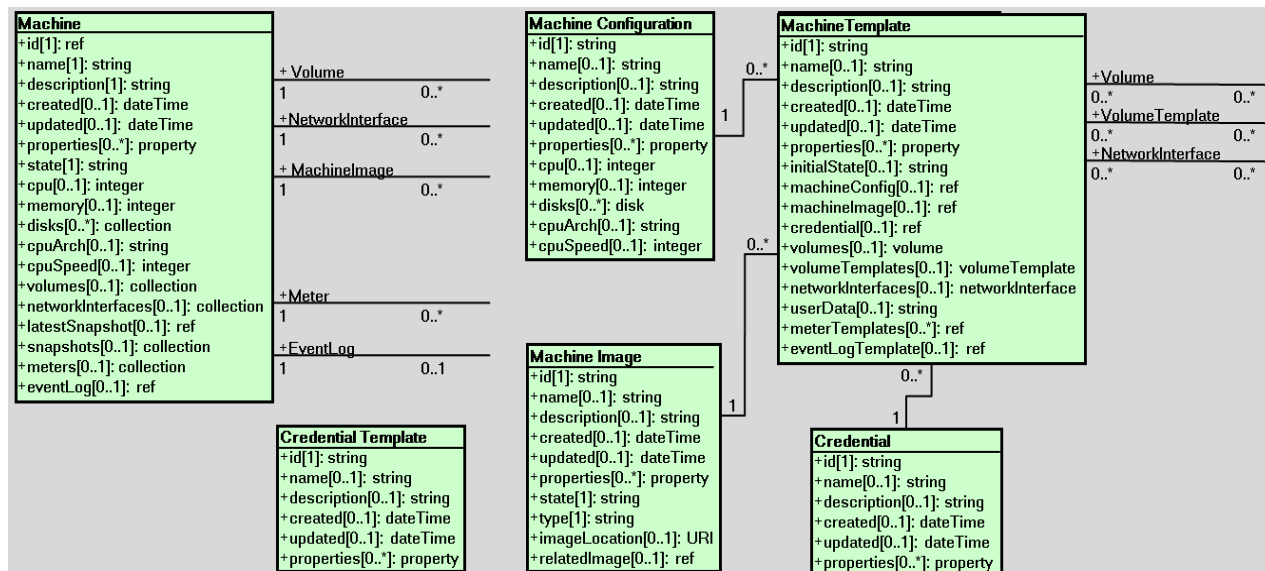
Machine
+id[1]: ref
+name[1]: string
+description[1]: string
+created[0..1]: dateTime
+updated[0..1]: dateTime
+properties[0..*]: property
+state[1]: string
+cpu[0..1]: integer
+memory[0..1]: integer
+disks[0..*]: collection
+cpuArch[0..1]: string
+cpuSpeed[0..1]: integer
+volumes[0..1]: collection
+networkInterfaces[0..1]: collection
+latestSnapshot[0..1]: ref
+snapshots[0..1]: collection
+meters[0..1]: collection
+eventLog[0..1]: ref

+Volume
1 0..*
+NetworkInterface
1 0..*
+MachineImage
1 0..*
+Meter
1 0..*
+EventLog
1 0..1

Credential Template
+id[1]: string
+name[0..1]: string
+description[0..1]: string
+created[0..1]: dateTime
+updated[0..1]: dateTime
+properties[0..*]: property

Machine Configuration
+id[1]: string
+name[0..1]: string
+description[0..1]: string
+created[0..1]: dateTime
+updated[0..1]: dateTime
+properties[0..*]: property
+cpu[0..1]: integer
+memory[0..1]: integer
+disks[0..*]: disk
+cpuArch[0..1]: string
+cpuSpeed[0..1]: integer

1 0..*

Machine Image
+id[1]: string
+name[0..1]: string
+description[0..1]: string
+created[0..1]: dateTime
+updated[0..1]: dateTime
+properties[0..*]: property
+state[1]: string
+type[1]: string
+imageLocation[0..1]: URI
+relatedImage[0..1]: ref

1 0..*

MachineTemplate
+id[1]: string
+name[0..1]: string
+description[0..1]: string
+created[0..1]: dateTime
+updated[0..1]: dateTime
+properties[0..*]: property
+initialState[0..1]: string
+machineConfig[0..1]: ref
+machineImage[0..1]: ref
+credential[0..1]: ref
+volumes[0..1]: volume
+volumeTemplates[0..1]: volumeTemplate
+networkInterfaces[0..1]: networkInterface
+userData[0..1]: string
+meterTemplates[0..*]: ref
+eventLogTemplate[0..1]: ref

+Volume
0..* 0..*
+VolumeTemplate
0..* 0..*
+NetworkInterface
0..* 0..*

0..*
1

Credential
+id[1]: string
+name[0..1]: string
+description[0..1]: string
+created[0..1]: dateTime
+updated[0..1]: dateTime
+properties[0..*]: property